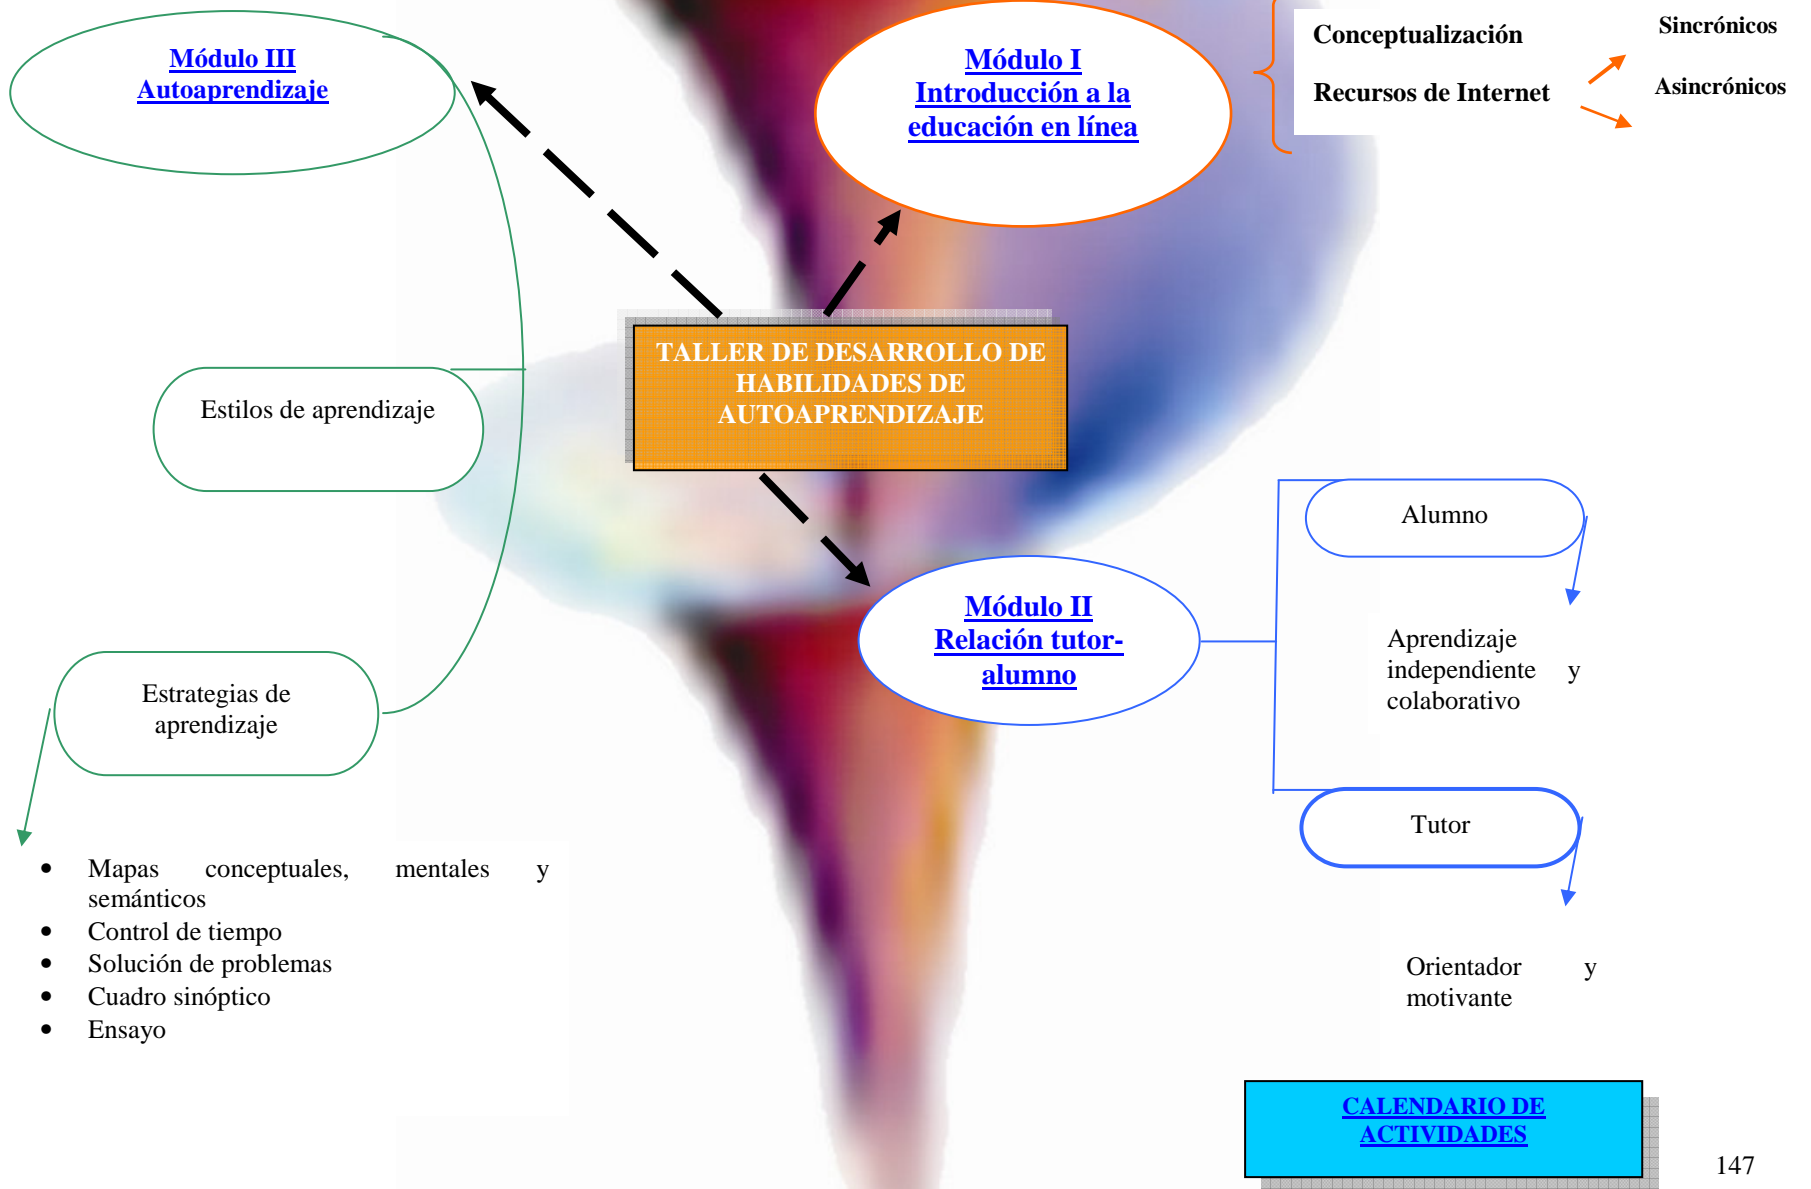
Módulo III
Autoaprendizaje

Módulo I
Introducción a la educación en línea

Conceptualización

Recursos de Internet

Sincrónicos

Asincrónicos

TALLER DE DESARROLLO DE HABILIDADES DE AUTOAPRENDIZAJE

Estilos de aprendizaje

Estrategias de aprendizaje

- Mapas conceptuales, mentales y semánticos
- Control de tiempo
- Solución de problemas
- Cuadro sinóptico
- Ensayo

Módulo II
Relación tutor-alumno

Alumno

Aprendizaje independiente y colaborativo

Tutor

Orientador y motivante

CALENDARIO DE ACTIVIDADES

147